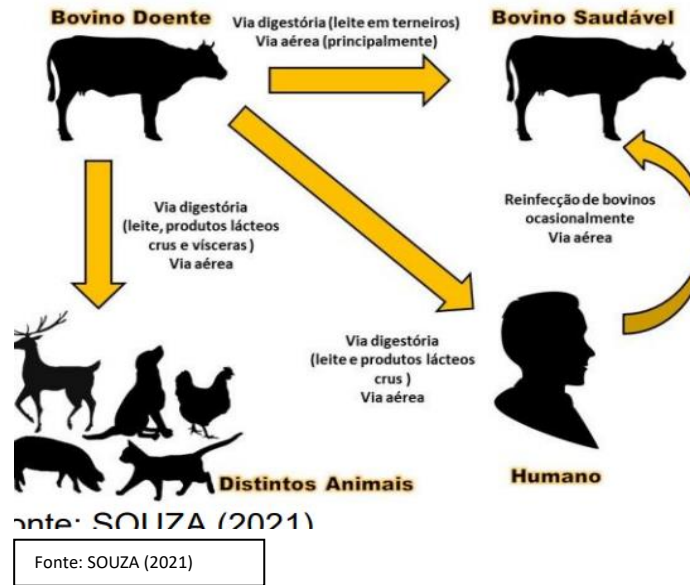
Bovino Doente

Via digestória (leite em terneiros)
Via aérea (principalmente)

Bovino Saudável

Via digestória
(leite, produtos lácteos
crus e vísceras )
Via aérea

Reinfecção de bovinos
ocasionalmente
Via aérea

Via digestória
(leite e produtos lácteos
crus )
Via aérea

Distintos Animais

Humano

onte: SOUZA (2021)

Fonte: SOUZA (2021)